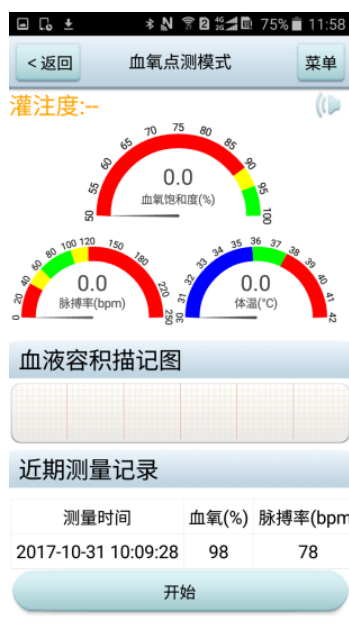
N 2 4G 75% 11:58

< 返回

血氧点测模式

菜单

灌注度:--

50 55 60 65 70 75 80 85 90 95 100

0.0

血氧饱和度(%)

0 20 40 60 80 100 120 150 180 220 250

0.0

脉搏率(bpm)

30 31 32 33 34 35 36 37 38 39 40 41 42

0.0

体温(°C)

血液容积描记图

近期测量记录

| 测量时间 | 血氧(%) | 脉搏率(bpm |
|---|---|---|
| 2017-10-31 10:09:28 | 98 | 78 |

开始